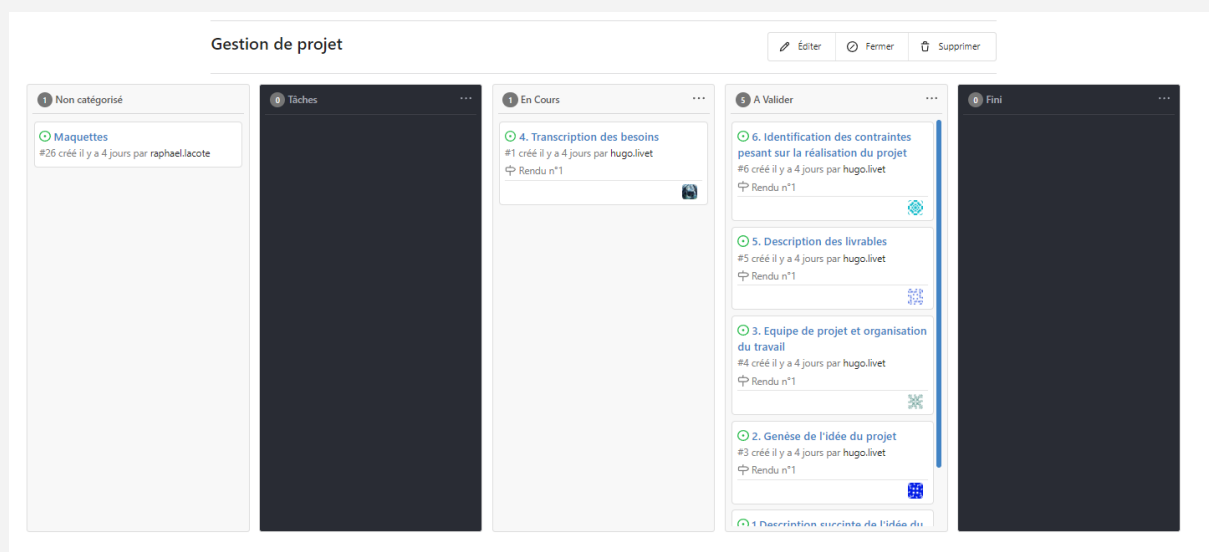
Gestion de projet

Éditer
Fermer
Supprimer

1 Non catégorisé

Maquettes
#26 créé il y a 4 jours par raphael.lacote

0 Tâches ···

1 En Cours ···

4. Transcription des besoins
#1 créé il y a 4 jours par hugo.livet
Rendu n°1

5 A Valider ···

6. Identification des contraintes pesant sur la réalisation du projet
#6 créé il y a 4 jours par hugo.livet
Rendu n°1

5. Description des livrables
#5 créé il y a 4 jours par hugo.livet
Rendu n°1

3. Equipe de projet et organisation du travail
#4 créé il y a 4 jours par hugo.livet
Rendu n°1

2. Genèse de l'idée du projet
#3 créé il y a 4 jours par hugo.livet
Rendu n°1

1 Description succinte de l'idée du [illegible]

0 Fini ···